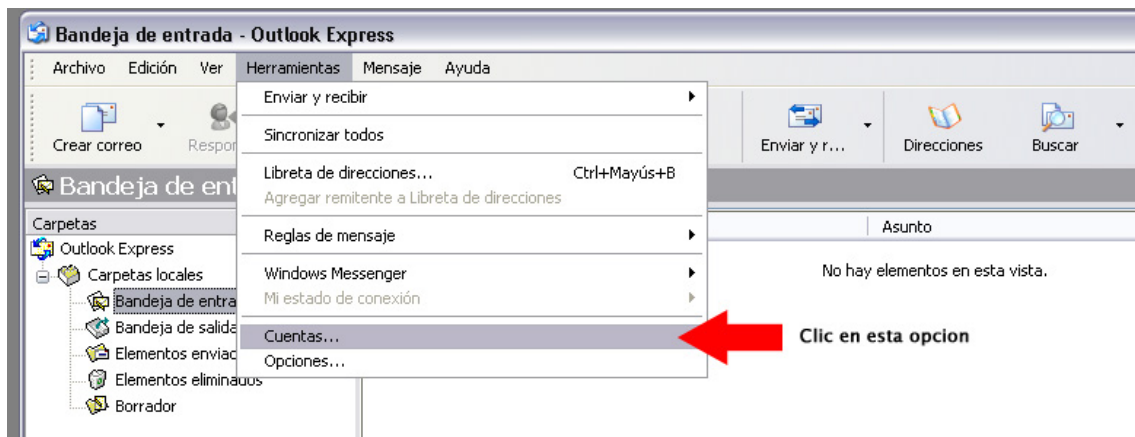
Bandeja de entrada - Outlook Express

Archivo Edición Ver Herramientas Mensaje Ayuda

Crear correo Respon

Enviar y recibir
Sincronizar todos
Libreta de direcciones... Ctrl+Mayús+B
Agregar remitente a Libreta de direcciones
Reglas de mensaje
Windows Messenger
Mi estado de conexión
Cuentas...
Opciones...

Enviar y r... Direcciones Buscar

Bandeja de ent

Carpetas
Outlook Express
Carpetas locales
Bandeja de entra
Bandeja de salida
Elementos enviad
Elementos eliminados
Borrador

Asunto
No hay elementos en esta vista.

Clic en esta opcion